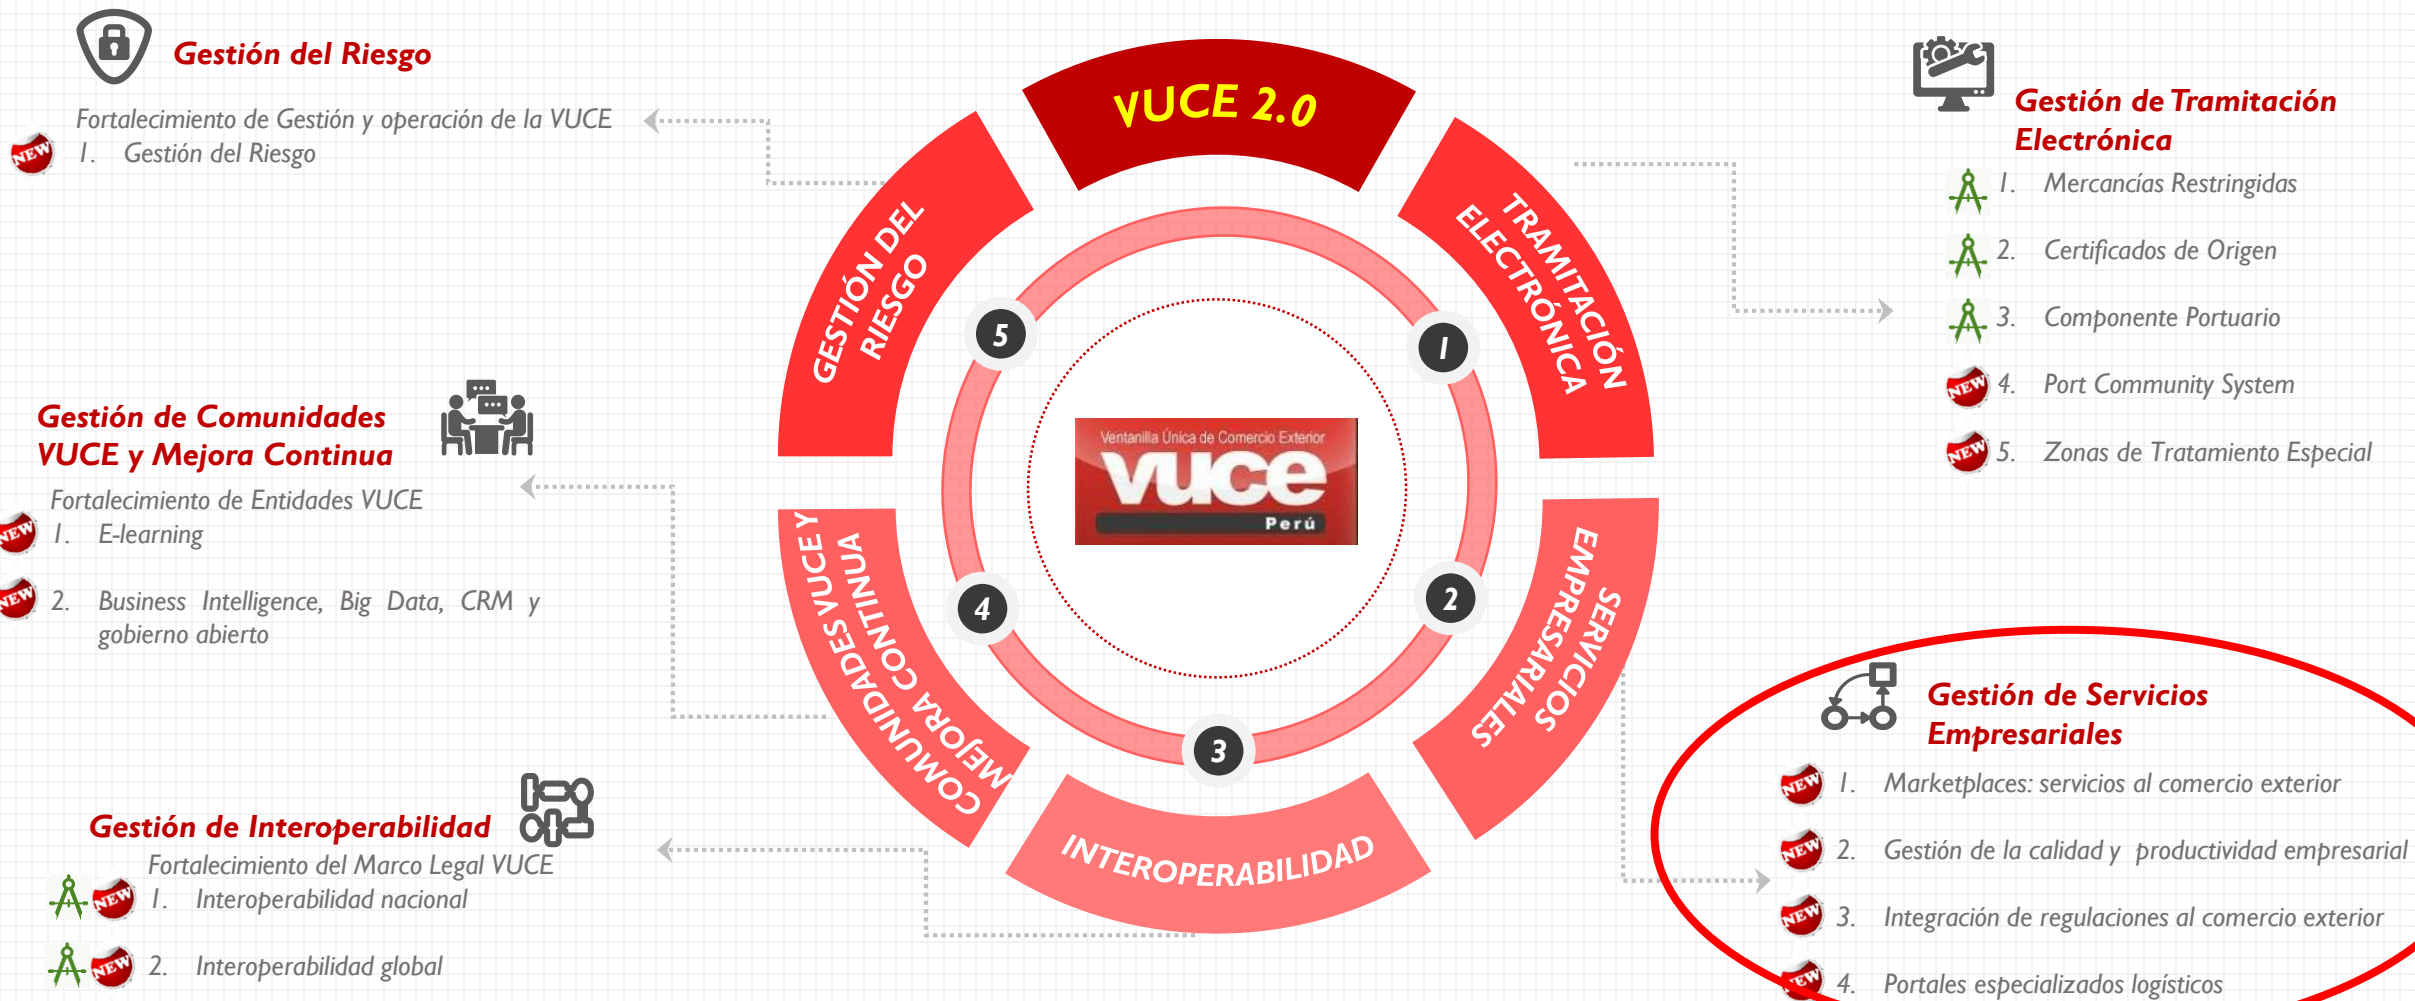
Gestión del Riesgo

Fortalecimiento de Gestión y operación de la VUCE

NEW 1. Gestión del Riesgo

Gestión de Comunidades VUCE y Mejora Continua

Fortalecimiento de Entidades VUCE

NEW 1. E-learning

NEW 2. Business Intelligence, Big Data, CRM y gobierno abierto

Gestión de Interoperabilidad

Fortalecimiento del Marco Legal VUCE

NEW 1. Interoperabilidad nacional

NEW 2. Interoperabilidad global

VUCE 2.0

GESTIÓN DEL RIESGO

TRAMITACIÓN ELECTRÓNICA

SERVICIOS EMPRESARIALES

INTEROPERABILIDAD

COMUNIDADES VUCE Y MEJORA CONTINUA

5

1

2

3

4

Ventanilla Única de Comercio Exterior
vuce
Perú

Gestión de Tramitación Electrónica

1. Mercancías Restringidas

2. Certificados de Origen

3. Componente Portuario

NEW 4. Port Community System

NEW 5. Zonas de Tratamiento Especial

Gestión de Servicios Empresariales

NEW 1. Marketplaces: servicios al comercio exterior

NEW 2. Gestión de la calidad y productividad empresarial

NEW 3. Integración de regulaciones al comercio exterior

NEW 4. Portales especializados logísticos